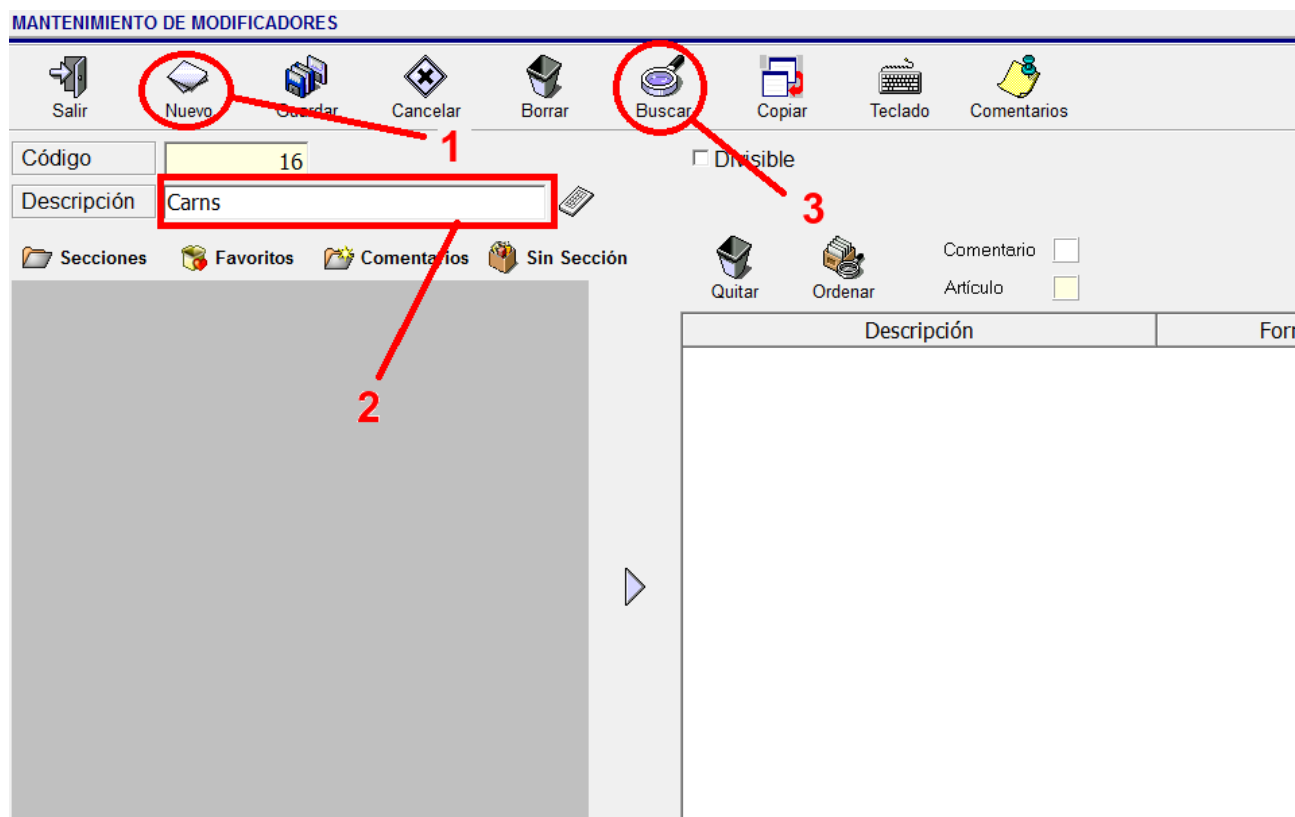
MANTENIMIENTO DE MODIFICADORES

Salir
Nuevo
Guardar
Cancelar
Borrar
Buscar
Copiar
Teclado
Comentarios

1

Código 16
Divisible

Descripción Carns

3

Secciones
Favoritos
Comentarios
Sin Sección

Quitar
Ordenar
Comentario
Artículo

2

| Descripción | Forr |
|---|---|